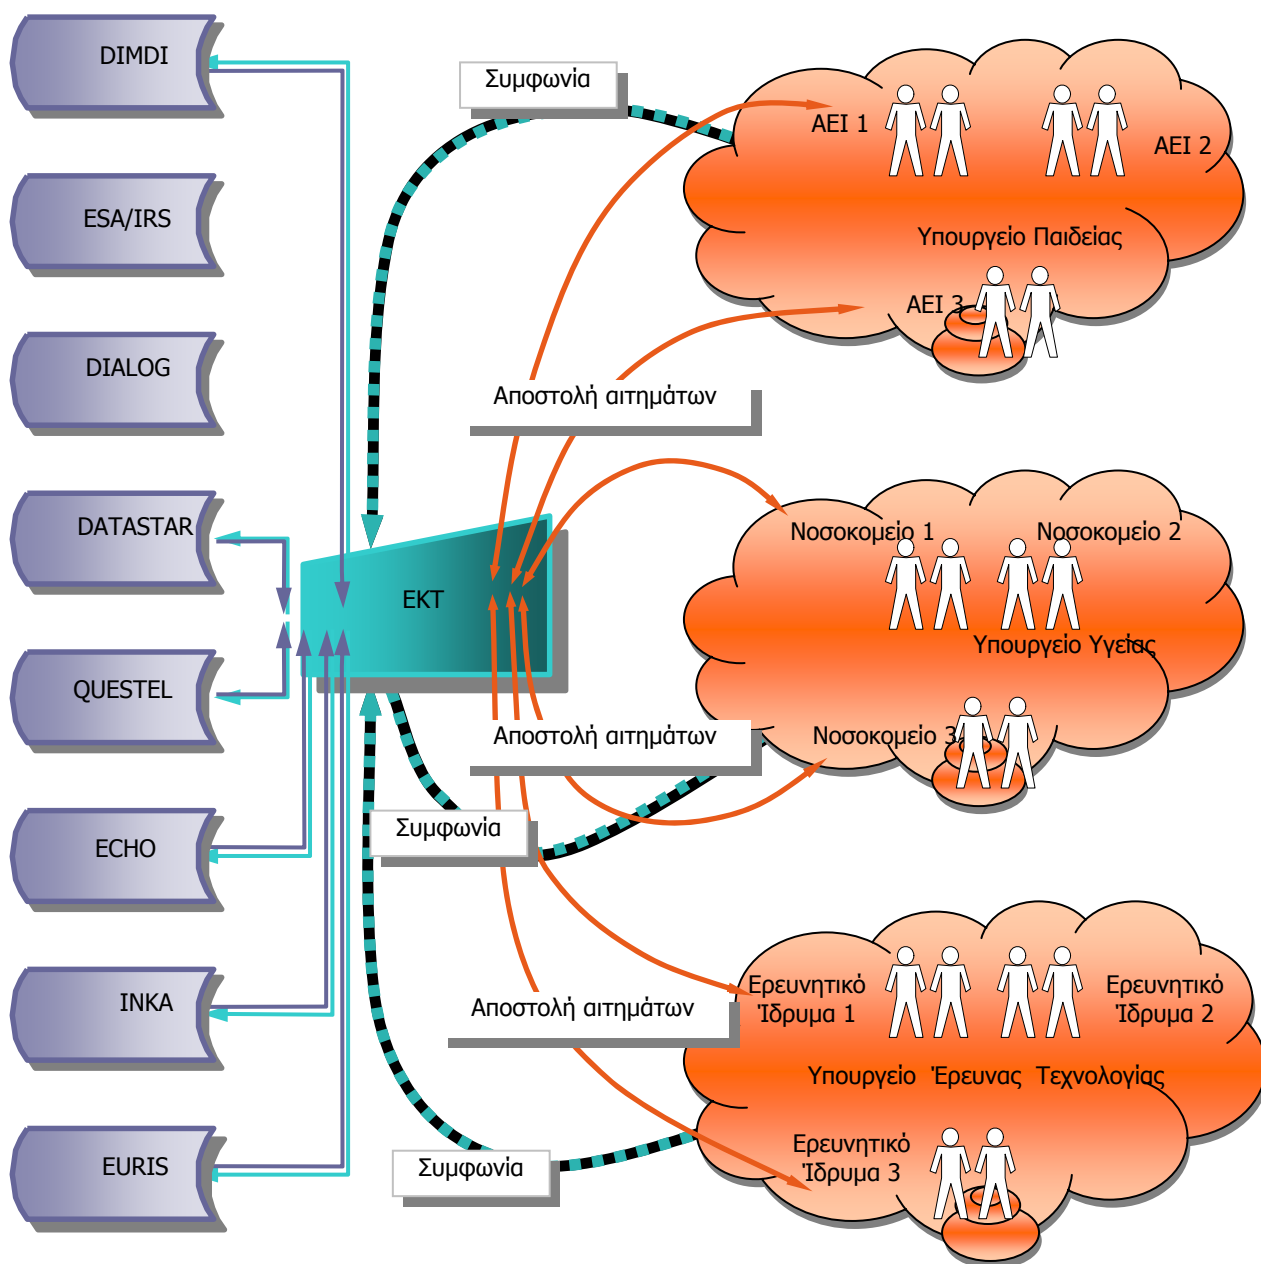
DIMDI

ESA/IRS

DIALOG

DATASTAR

QUESTEL

ECHO

INKA

EURIS

Συμφωνία

ΑΕΙ 1

ΑΕΙ 2

Υπουργείο Παιδείας

ΑΕΙ 3

Αποστολή αιτημάτων

Νοσοκομείο 1

Νοσοκομείο 2

ΕΚΤ

Υπουργείο Υγείας

Αποστολή αιτημάτων

Νοσοκομείο 3

Συμφωνία

Ερευνητικό Ίδρυμα 1

Ερευνητικό Ίδρυμα 2

Αποστολή αιτημάτων

Υπουργείο Έρευνας Τεχνολογίας

Ερευνητικό Ίδρυμα 3

Συμφωνία